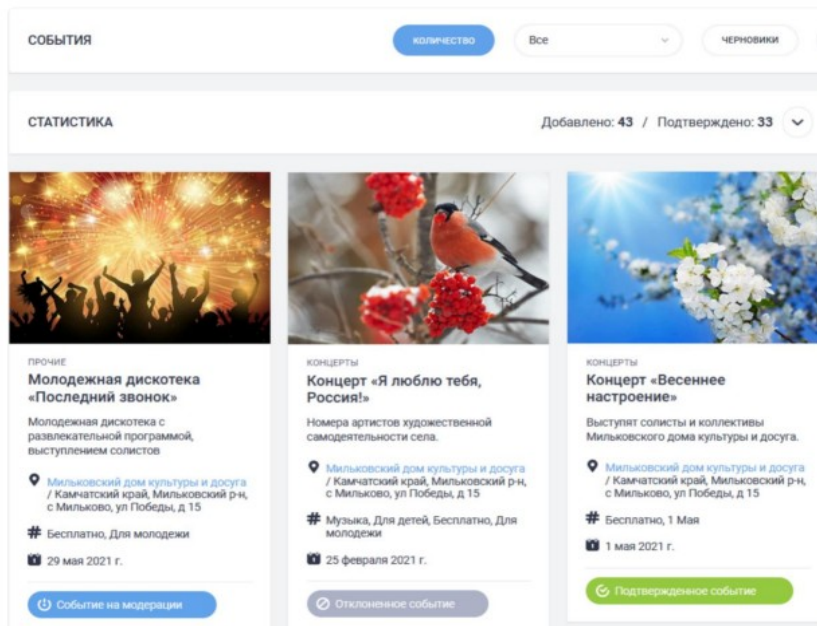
СОБЫТИЯ

КОЛИЧЕСТВО

Все

ЧЕРНОВИКИ

СТАТИСТИКА

Добавлено: 43 / Подтверждено: 33

ПРОЧИЕ

Молодежная дискотека «Последний звонок»

Молодежная дискотека с развлекательной программой, выступлением солистов

Мильковский дом культуры и досуга / Камчатский край, Мильковский р-н, с Мильково, ул Победы, д 15

Бесплатно, Для молодежи

29 мая 2021 г.

Событие на модерации

КОНЦЕРТЫ

Концерт «Я люблю тебя, Россия!»

Номера артистов художественной самодеятельности села.

Мильковский дом культуры и досуга / Камчатский край, Мильковский р-н, с Мильково, ул Победы, д 15

Музыка, Для детей, Бесплатно, Для молодежи

25 февраля 2021 г.

Отклоненное событие

КОНЦЕРТЫ

Концерт «Весеннее настроение»

Выступят солисты и коллективы Мильковского дома культуры и досуга.

Мильковский дом культуры и досуга / Камчатский край, Мильковский р-н, с Мильково, ул Победы, д 15

Бесплатно, 1 Мая

1 мая 2021 г.

Подтвержденное событие